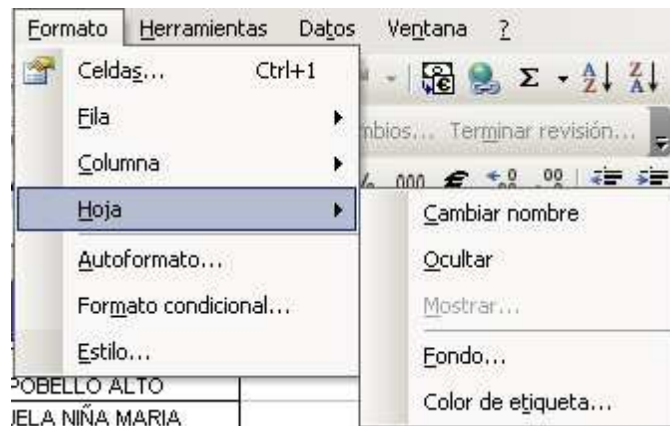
Formato Herramientas Datos Ventana ?

Celdas... Ctrl+1
Fila
Columna
Hoja
Autoformato...
Formato condicional...
Estilo...

Σ

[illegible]bios... Terminar revisión...

000 € ,00

Cambiar nombre
Ocultar
Mostrar...
Fondo...
Color de etiqueta...

POBELLO ALTO
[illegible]ELA NIÑA MARIA